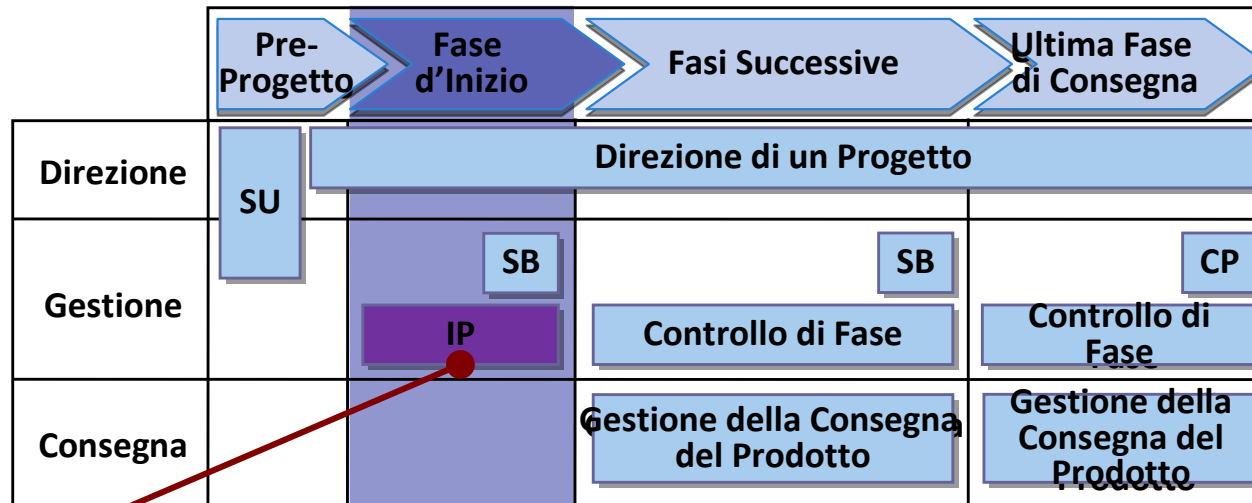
| | Pre-Progetto | Fase d'Inizio | Fasi Successive | Ultima Fase di Consegna |
|---|---|---|---|---|
| Direzione | SU | Direzione di un Progetto | | |
| Gestione | | SB IP | SB Controllo di Fase | CP Controllo di Fase |
| Consegna | | | Gestione della Consegna del Prodotto | Gestione della Consegna del Prodotto |